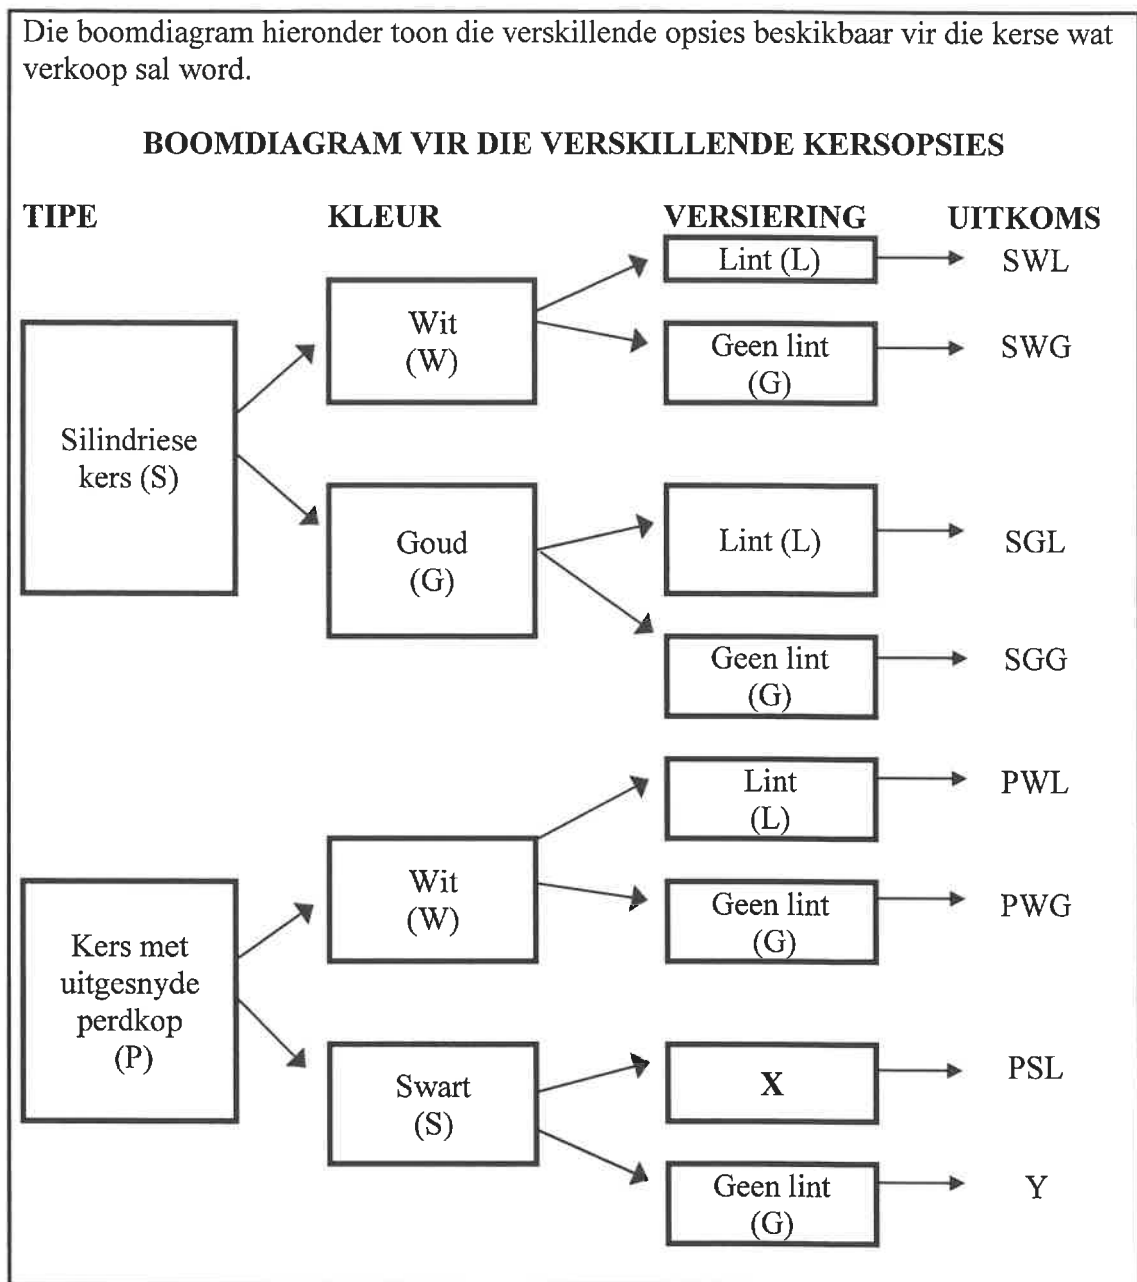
Die boomdiagram hieronder toon die verskillende opsies beskikbaar vir die kerse wat verkoop sal word.

**BOOMDIAGRAM VIR DIE VERSKILLENDE KERSOPSIES**

TIPE

KLEUR

VERSIERING

UITKOMS

Silindriese kers (S)

Wit (W)

Lint (L)

SWL

Geen lint (G)

SWG

Goud (G)

Lint (L)

SGL

Geen lint (G)

SGG

Kers met uitgesnyde perdkop (P)

Wit (W)

Lint (L)

PWL

Geen lint (G)

PWG

Swart (S)

X

PSL

Geen lint (G)

Y